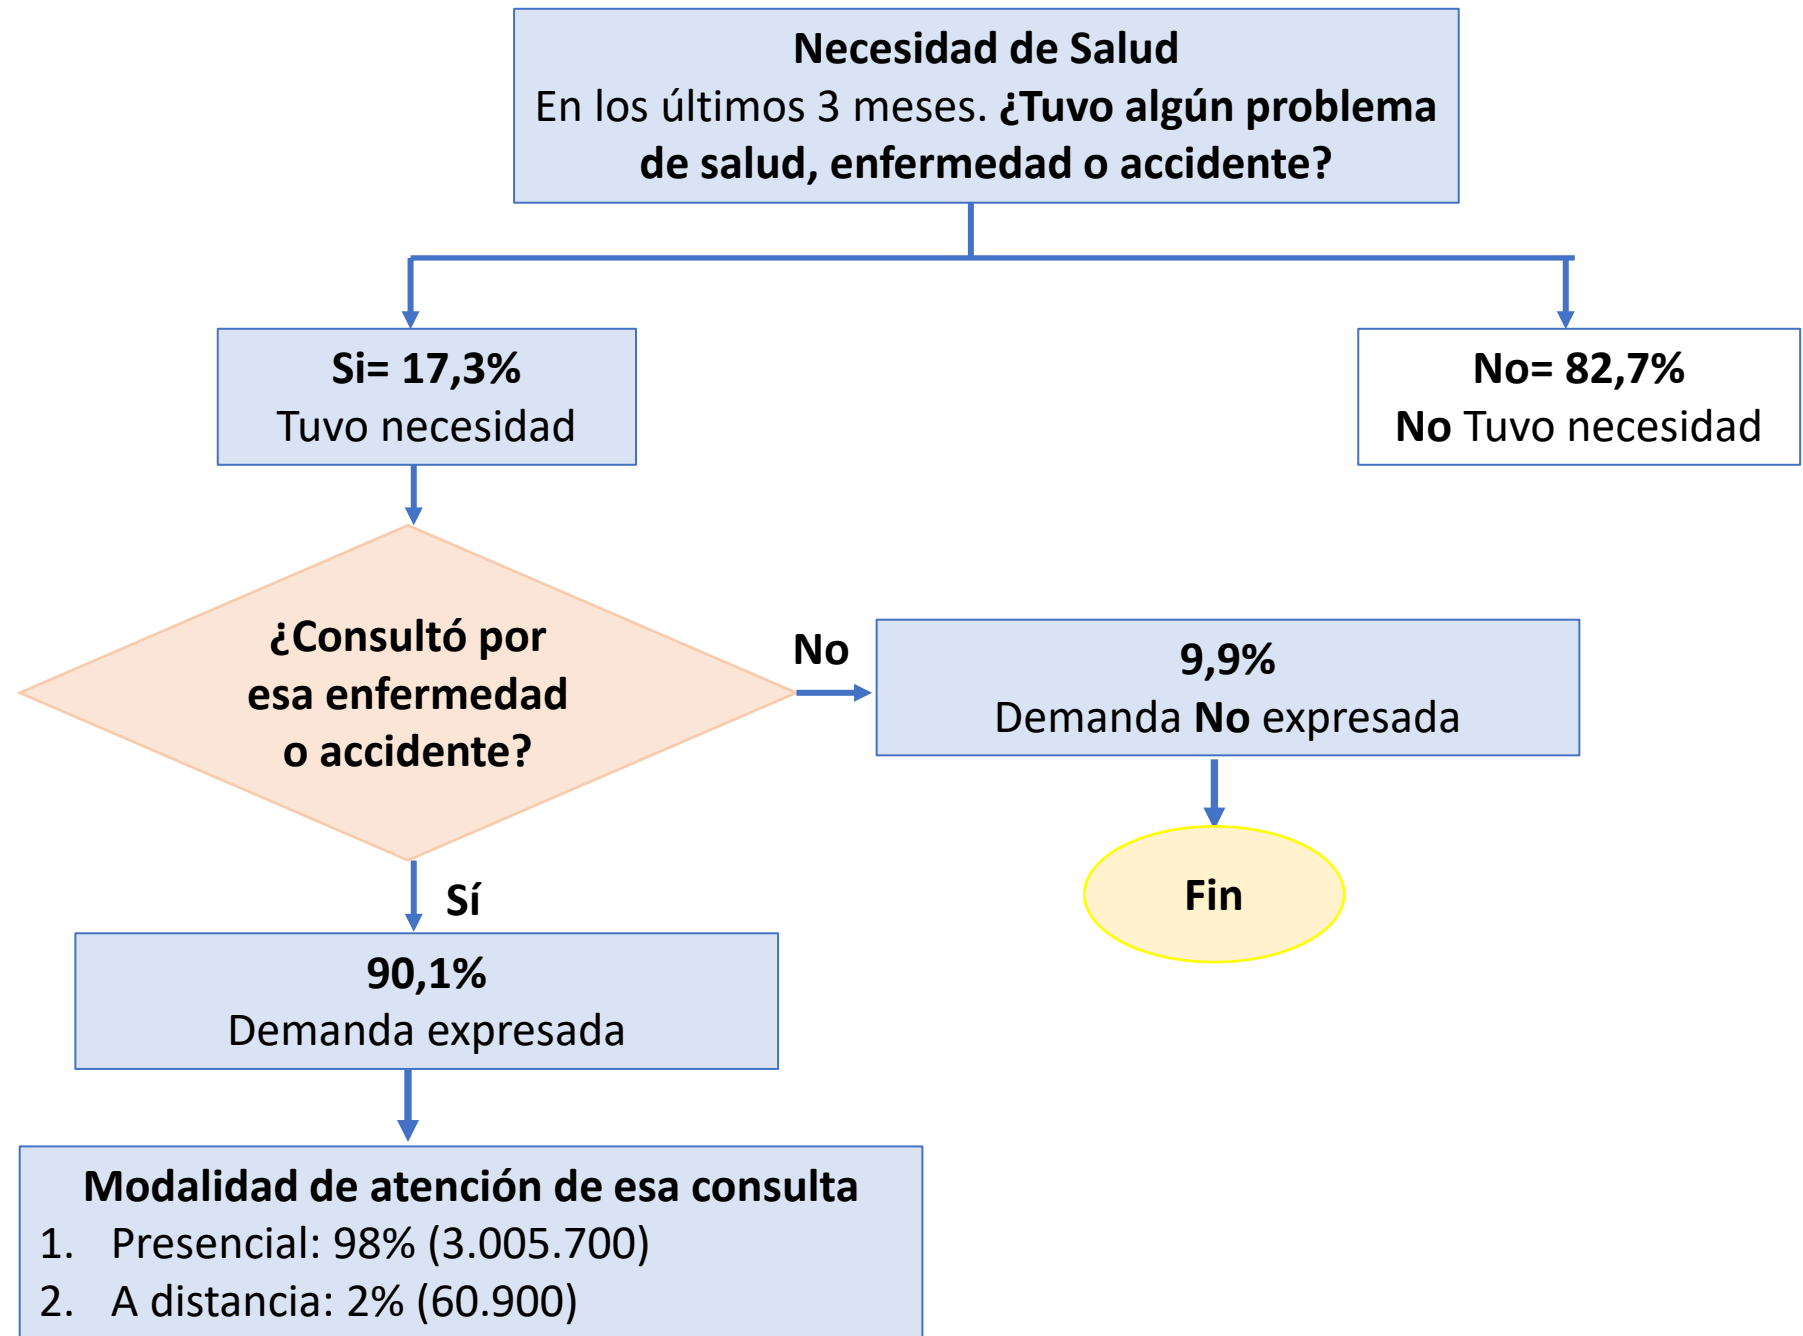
Necesidad de Salud
En los últimos 3 meses. ¿Tuvo algún problema de salud, enfermedad o accidente?

Si= 17,3%
Tuvo necesidad

No= 82,7%
No Tuvo necesidad

¿Consultó por esa enfermedad o accidente?

No

9,9%
Demanda No expresada

Fin

Sí

90,1%
Demanda expresada

Modalidad de atención de esa consulta
1. Presencial: 98% (3.005.700)
2. A distancia: 2% (60.900)